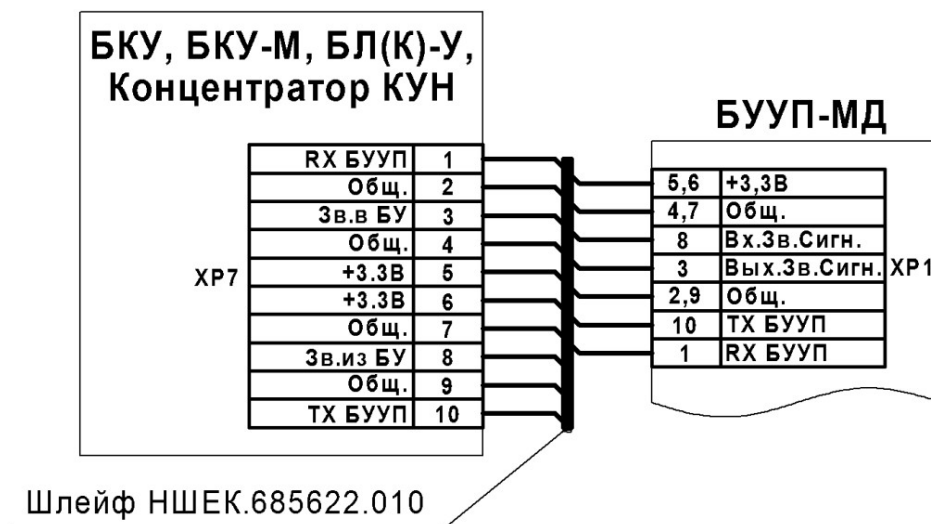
БКУ, БКУ-М, БЛ(К)-У, Концентратор КУН

| RX БУУП | 1 |
|---|---|
| Общ. | 2 |
| Зв.в БУ | 3 |
| Общ. | 4 |
| +3.3В | 5 |
| +3.3В | 6 |
| Общ. | 7 |
| Зв.из БУ | 8 |
| Общ. | 9 |
| TX БУУП | 10 |

XP7

БУУП-МД

| 5,6 | +3,3В |
|---|---|
| 4,7 | Общ. |
| 8 | Вх.Зв.Сигн. |
| 3 | Вых.Зв.Сигн. |
| 2,9 | Общ. |
| 10 | TX БУУП |
| 1 | RX БУУП |

XP1

Шлейф НШЕК.685622.010